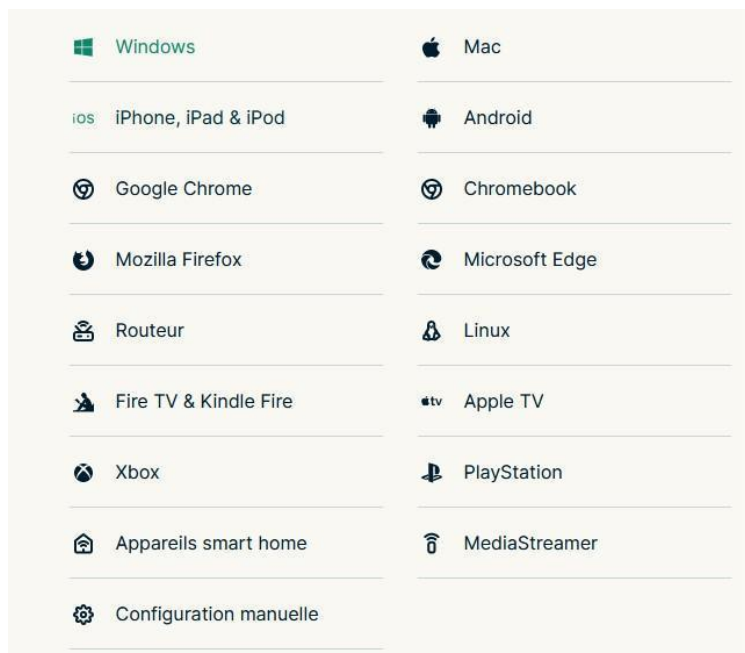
Windows

iOS iPhone, iPad & iPod

Google Chrome

Mozilla Firefox

Routeur

Fire TV & Kindle Fire

Xbox

Appareils smart home

Configuration manuelle

Mac

Android

Chromebook

Microsoft Edge

Linux

tv Apple TV

PlayStation

MediaStreamer